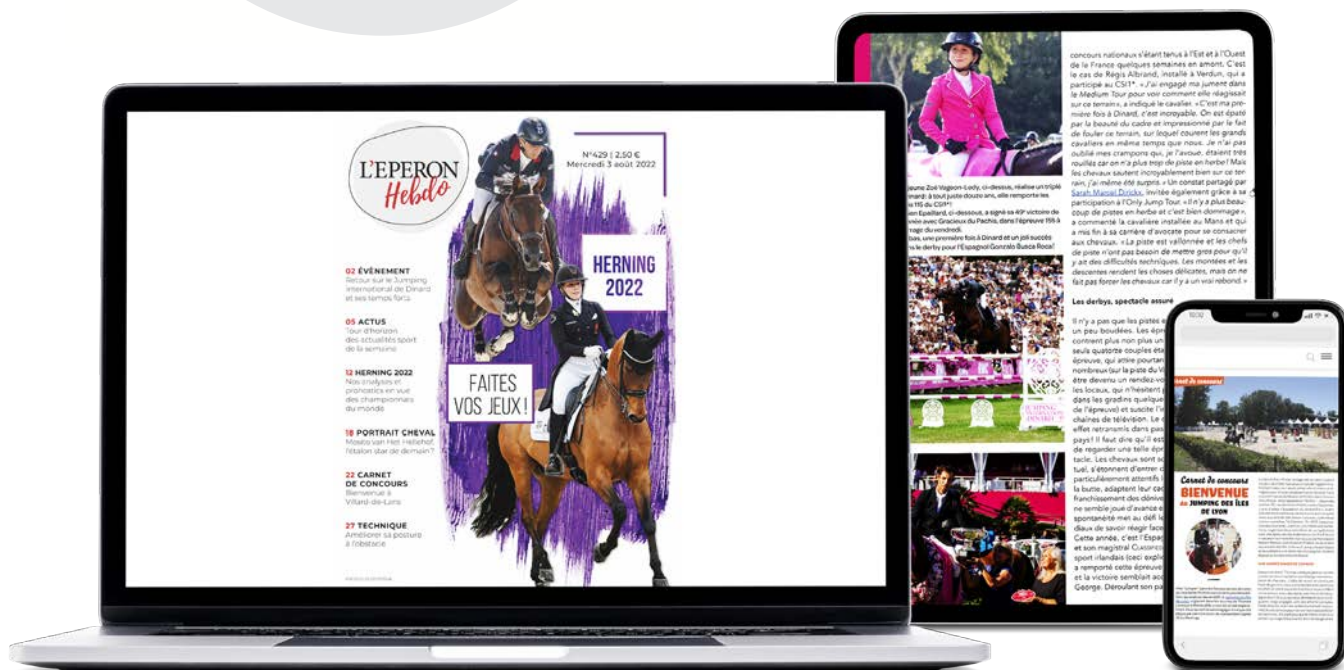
L'EPERON Hebdo

N°429 | 2,50 €
Mercredi 3 août 2022

HERNING 2022

FAITES VOS JEUX !

02 ÉVÈNEMENT
Retour sur le Jumping International de Dinard et ses temps forts

05 ACTUS
Tour d'horizon des actualités sport de la semaine

12 HERNING 2022
Nos analyses et pronostics en vue des championnats du monde

18 PORTRAIT CHEVAL
Mosito van Het Hellehof, l'étalon star de demain?

22 CARNET DE CONCOURS
Bienvenue à Villard-de-Lans

27 TECHNIQUE
Améliorer sa posture à l'obstacle

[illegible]

concours nationaux s'étant tenus à l'Est et à l'Ouest de la France quelques semaines en amont. C'est le cas de Régis Albrand, installé à Verdun, qui a participé au CSI1*. « J'ai engagé ma jument dans le Medium Tour pour voir comment elle réagissait sur ce terrain », a indiqué le cavalier. « C'est ma première fois à Dinard, c'est incroyable. On est épaté par la beauté du cadre et impressionné par le fait de fouler ce terrain, sur lequel courent les grands cavaliers en même temps que nous. Je n'ai pas oublié mes crampons qui, je l'avoue, étaient très rouillés car on n'a plus trop de piste en herbe! Mais les chevaux sautent incroyablement bien sur ce terrain, j'ai même été surpris. » Un constat partagé par Sarah Manuel Dirickx, invitée également grâce à sa participation à l'Only Jump Tour. « Il n'y a plus beaucoup de pistes en herbe et c'est bien dommage », a commenté la cavalière installée au Mans et qui a mis fin à sa carrière d'avocate pour se consacrer aux chevaux. « La piste est vallonnée et les chefs de piste n'ont pas besoin de mettre gros pour qu'il y ait des difficultés techniques. Les montées et les descentes rendent les choses délicates, mais on ne fait pas forcer les chevaux car il y a un vrai rebond. »

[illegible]eune Zoé Vogeon-Lody, ci-dessus, réalise un triplé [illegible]nard: à tout juste douze ans, elle remporte les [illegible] 115 du CSI1*.
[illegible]n Epaillard, ci-dessous, a signé sa 49e victoire de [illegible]ne avec Gracieux du Pachis, dans l'épreuve 155 à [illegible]ag du vendredi.
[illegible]bas, une première fois à Dinard et un joli succès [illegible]s le derby pour l'Espagnol Gonzalo Busca Roca!

Les derbys, spectacle assuré

Il n'y a pas que les pistes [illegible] un peu boudées. Les épre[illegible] contrent plus non plus un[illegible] seuls quatorze couples éta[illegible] épreuve, qui attire pourtan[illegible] nombreux (sur la piste du V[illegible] être devenu un rendez-vo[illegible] les locaux, qui n'hésitent p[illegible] dans les gradins quelque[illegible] de l'épreuve) et suscite l'i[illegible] chaînes de télévision. Le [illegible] effet retransmis dans pa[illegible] pays! Il faut dire qu'il est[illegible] de regarder une telle épr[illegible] tion. Les chevaux sont s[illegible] tuel, s'étonnent d'entrer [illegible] particulièrement attentifs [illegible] la butte, adaptent leur ca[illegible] franchissement des dénive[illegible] ne semble joué d'avance e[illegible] spontanéité met au défi le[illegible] diaux de savoir réagir face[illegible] Cette année, c'est l'Espag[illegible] et son magistral Classico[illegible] sport irlandais (ceci expli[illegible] a remporté cette épreuve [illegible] et la victoire semblait acq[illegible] George. Déroulant son pa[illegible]

Carnet de concours
BIENVENUE au JUMPING DES ÎLES DE LYON